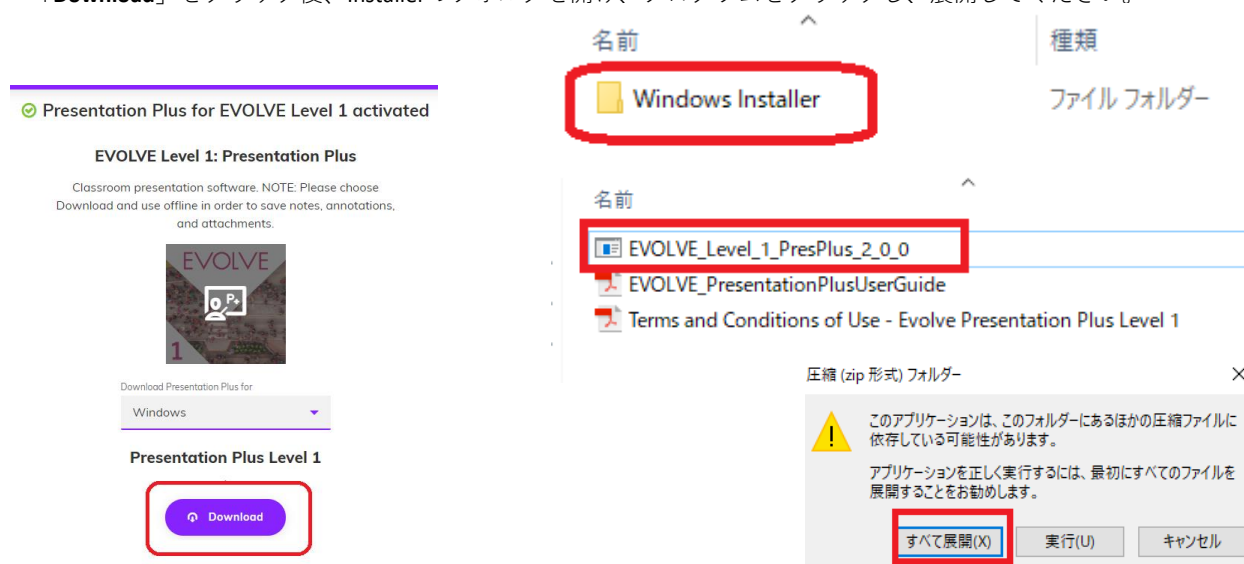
「Download」をクリック後、Installer のフォルダーを開け、アプリケーションをクリックし、展開してください。

Presentation Plus for EVOLVE Level 1 activated

EVOLVE Level 1: Presentation Plus

Classroom presentation software. NOTE: Please choose Download and use offline in order to save notes, annotations, and attachments.

EVOLVE

1

Download Presentation Plus for

Windows

Presentation Plus Level 1

Download

名前

種類

Windows Installer

ファイル フォルダー

名前

EVOLVE_Level_1_PresPlus_2_0_0

EVOLVE_PresentationPlusUserGuide

Terms and Conditions of Use - Evolve Presentation Plus Level 1

圧縮 (zip 形式) フォルダー

このアプリケーションは、このフォルダーにあるほかの圧縮ファイルに依存している可能性があります。

アプリケーションを正しく実行するには、最初にすべてのファイルを展開することをお勧めします。

すべて展開(X)

実行(U)

キャンセル